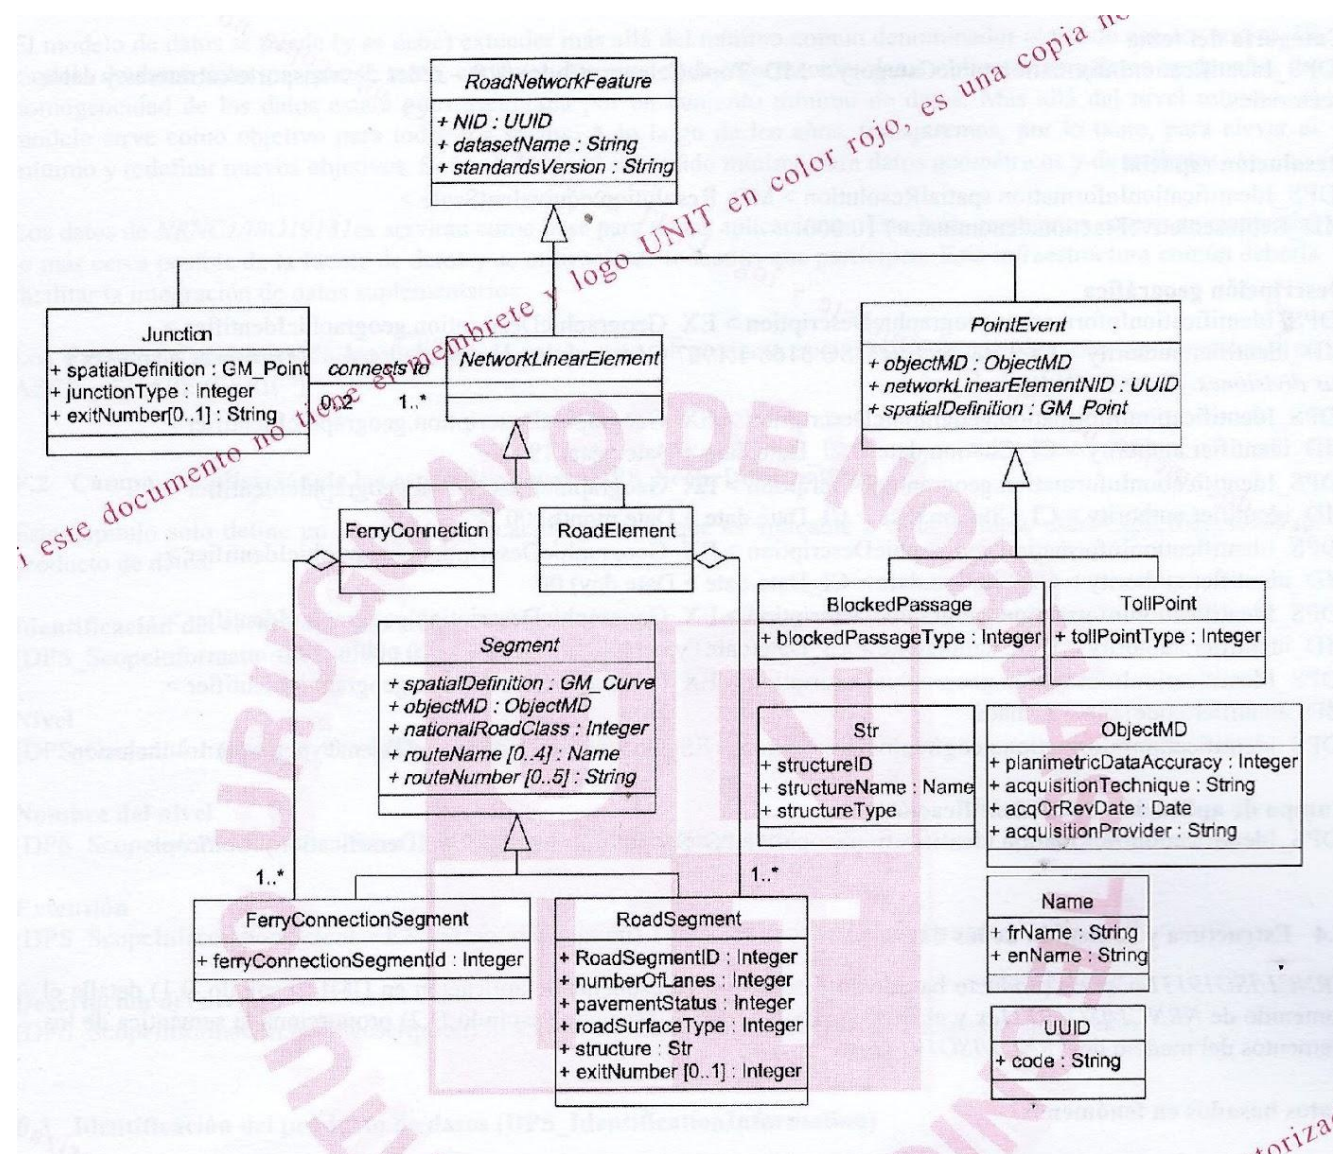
Si este documento no tiene membrete y logo UNIT en color rojo, es una copia no

RoadNetworkFeature
+ NID : UUID
+ datasetName : String
+ standardsVersion : String

Junction
+ spatialDefinition : GM_Point
+ junctionType : Integer
+ exitNumber[0..1] : String

connectsTo
0..2
1..*

NetworkLinearElement

PointEvent
+ objectMD : ObjectMD
+ networkLinearElementNID : UUID
+ spatialDefinition : GM_Point

FerryConnection

RoadElement

BlockedPassage
+ blockedPassageType : Integer

TollPoint
+ tollPointType : Integer

Segment
+ spatialDefinition : GM_Curve
+ objectMD : ObjectMD
+ nationalRoadClass : Integer
+ routeName [0..4] : Name
+ routeNumber [0..5] : String

Str
+ structureID
+ structureName : Name
+ structureType

ObjectMD
+ planimetricDataAccuracy : Integer
+ acquisitionTechnique : String
+ acqOrRevDate Date
+ acquisitionProvider : String

1..*

1..*

Name
+ frName : String
+ enName : String

FerryConnectionSegment
+ ferryConnectionSegmentId : Integer

RoadSegment
+ RoadSegmentID : Integer
+ numberOfLanes : Integer
+ pavementStatus : Integer
+ roadSurfaceType : Integer
+ structure : Str
+ exitNumber [0..1] : Integer

UUID
+ code : String

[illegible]oriza